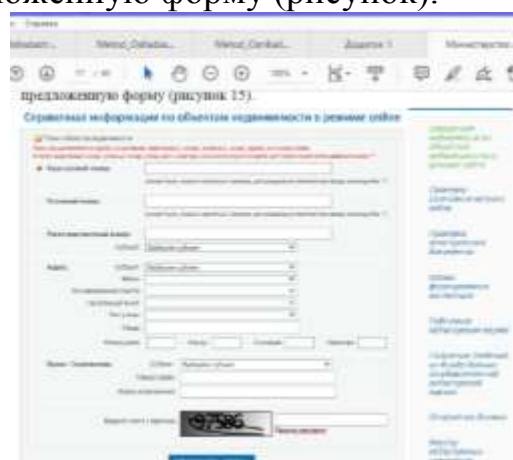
женную форму (рисунок).

Справка

Metod_Oxhaba...

Metod_Oxhaba...

Metod_Oxhaba...

Задачи 1

Министерство

предложенную форму (рисунок 15).

Справочная информация по объектам недвижимости в режиме online

Кадастровый номер:

Условный номер:

Регион:

Выберите субъект

Адрес:

Субъект

Выберите субъект

Район:

Населенный пункт:

Улица:

Дом:

Корпус:

Строение:

Квартира:

Права / Ограничения:

Субъект

Выберите субъект

Номер права:

Введите текст с картинки:

9786

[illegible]